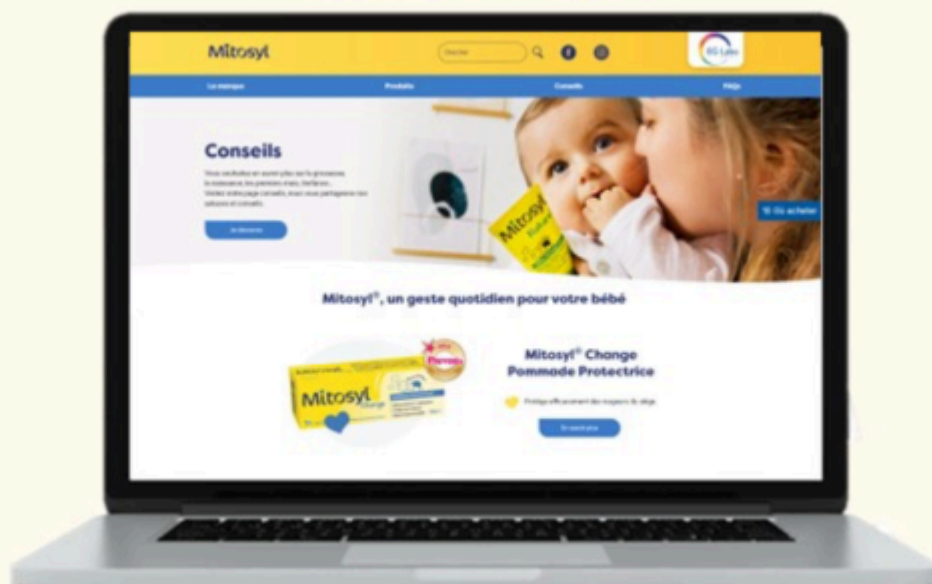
Mitosyl

Chercher

La marque

Produits

Conseils

FAQs

Conseils

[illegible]

Je découvre

Où acheter

Mitosyl

Mitosyl®, un geste quotidien pour votre bébé

Mitosyl

Mitosyl® Change Pommade Protectrice

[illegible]

En savoir plus